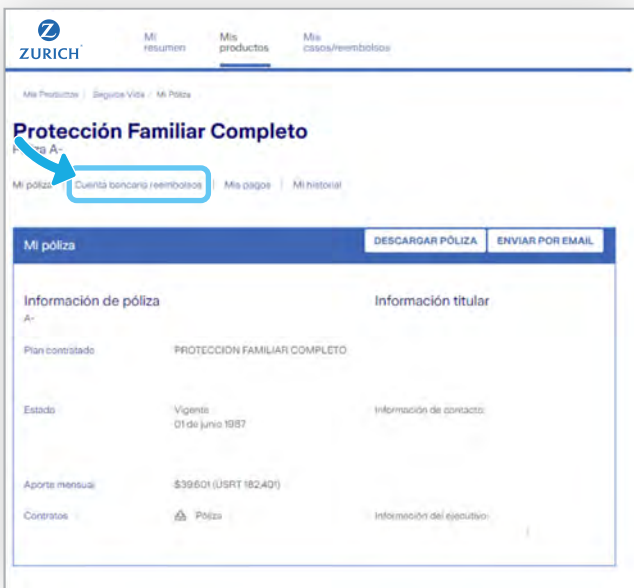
ZURICH

Mi resumen
Mis productos
Mis casos/reembolsos

Mis Productos / Seguros Vida / Mi Póliza

Protección Familiar Completo

Póliza A-

Mi póliza | Cuenta bancaria reembolsos | Mis pagos | Mi historial

Mi póliza
DESCARGAR PÓLIZA
ENVIAR POR EMAIL

Información de póliza
A-

Información titular

Plan contratado
PROTECCION FAMILIAR COMPLETO

Estado
Vigente
01 de junio 1987

Información de contacto

Aporte mensual
$39.601 (USRT 182,401)

Contratos
Póliza

Información del ejecutivo